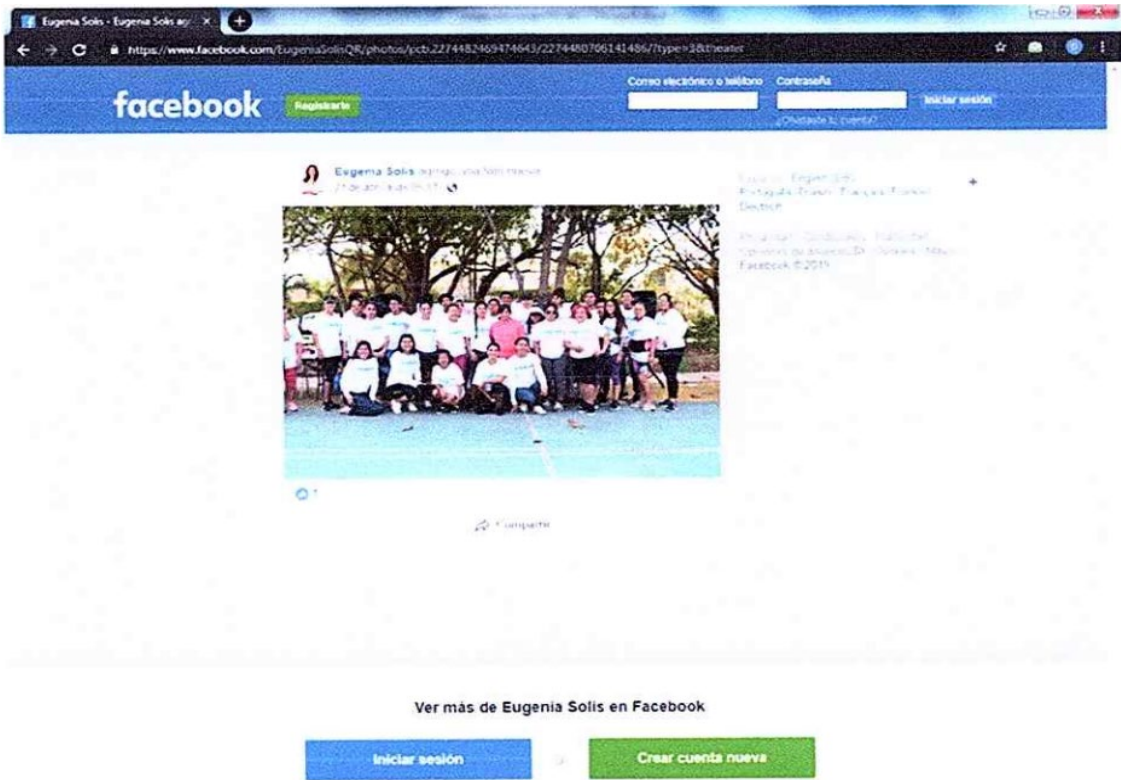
Eugenia Solís - Eugenia Solís ag ×

https://www.facebook.com/EugeniaSolisQR/photos/pcb.2274482469474643/2274480706141486/?type=3&theater

facebook Registrarte

Correo electrónico o teléfono Contraseña

Iniciar sesión

¿Olvidaste tu cuenta?

Eugenia Solís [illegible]

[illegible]

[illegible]

Facebook © 2019

Compartir

Ver más de Eugenia Solís en Facebook

Iniciar sesión o Crear cuenta nueva